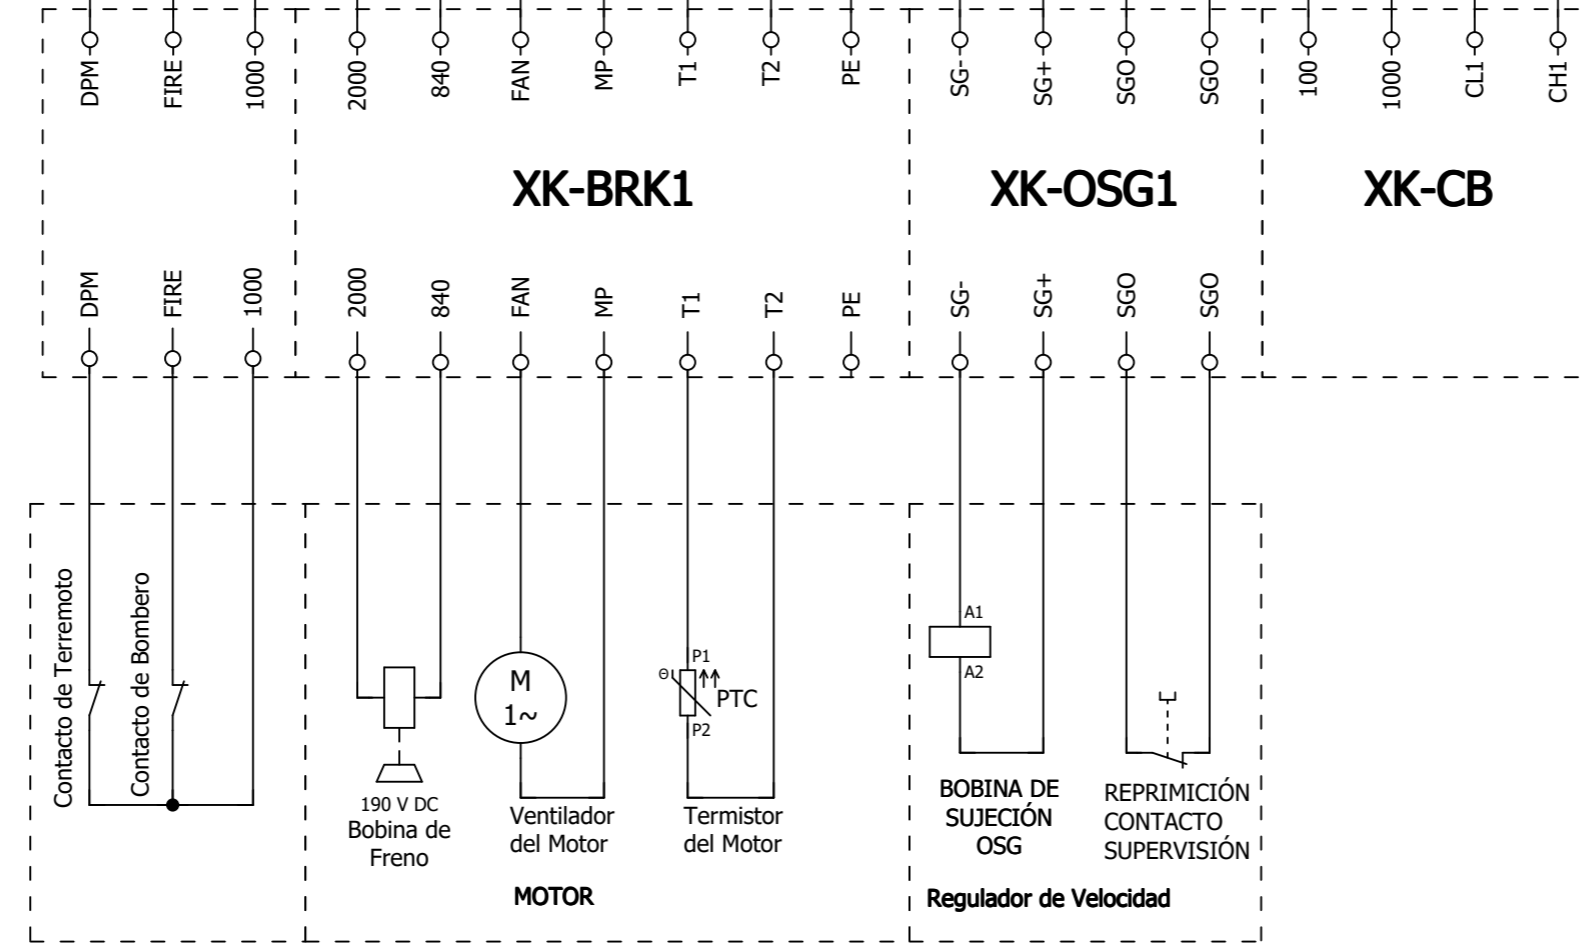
DPM FIRE 1000 2000 840 FAN MP T1 T2 PE SG- SG+ SGO SGO 100 1000 CL1 CH1

XK-BRK1

XK-OSG1

XK-CB

DPM FIRE 1000 2000 840 FAN MP T1 T2 PE SG- SG+ SGO SGO

Contacto de Terremoto

Contacto de Bombero

190 V DC
Bobina de Freno

M
1~

Ventilador del Motor

θ
P1
PTC
P2

Termistor del Motor

MOTOR

A1
A2

BOBINA DE SUJECIÓN OSG

REPRIMICIÓN CONTACTO SUPERVISIÓN

Regulador de Velocidad